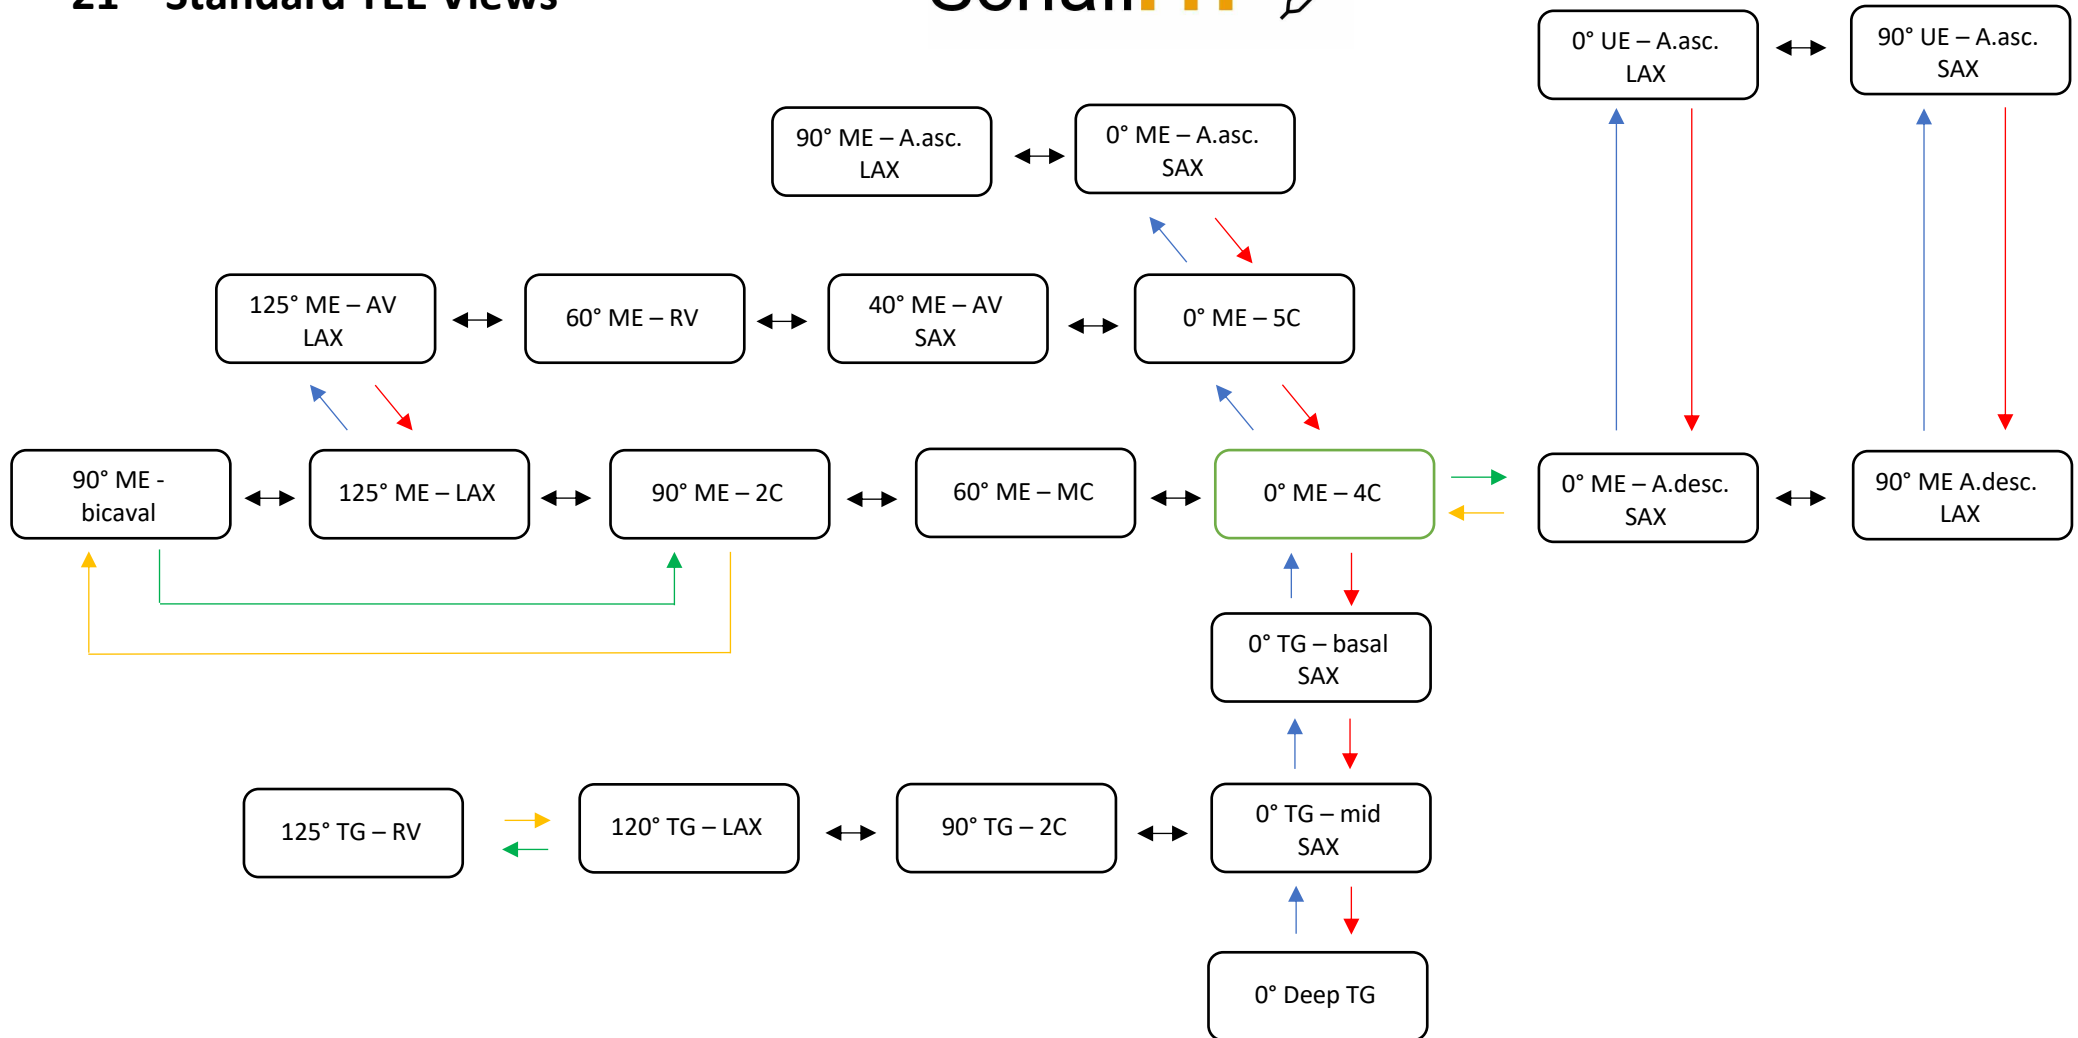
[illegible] Standard TEE Views

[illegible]

0° UE – A.asc. LAX

90° UE – A.asc. SAX

90° ME – A.asc. LAX

0° ME – A.asc. SAX

125° ME – AV LAX

60° ME – RV

40° ME – AV SAX

0° ME – 5C

90° ME - bicaval

125° ME – LAX

90° ME – 2C

60° ME – MC

0° ME – 4C

0° ME – A.desc. SAX

90° ME A.desc. LAX

0° TG – basal SAX

125° TG – RV

120° TG – LAX

90° TG – 2C

0° TG – mid SAX

0° Deep TG